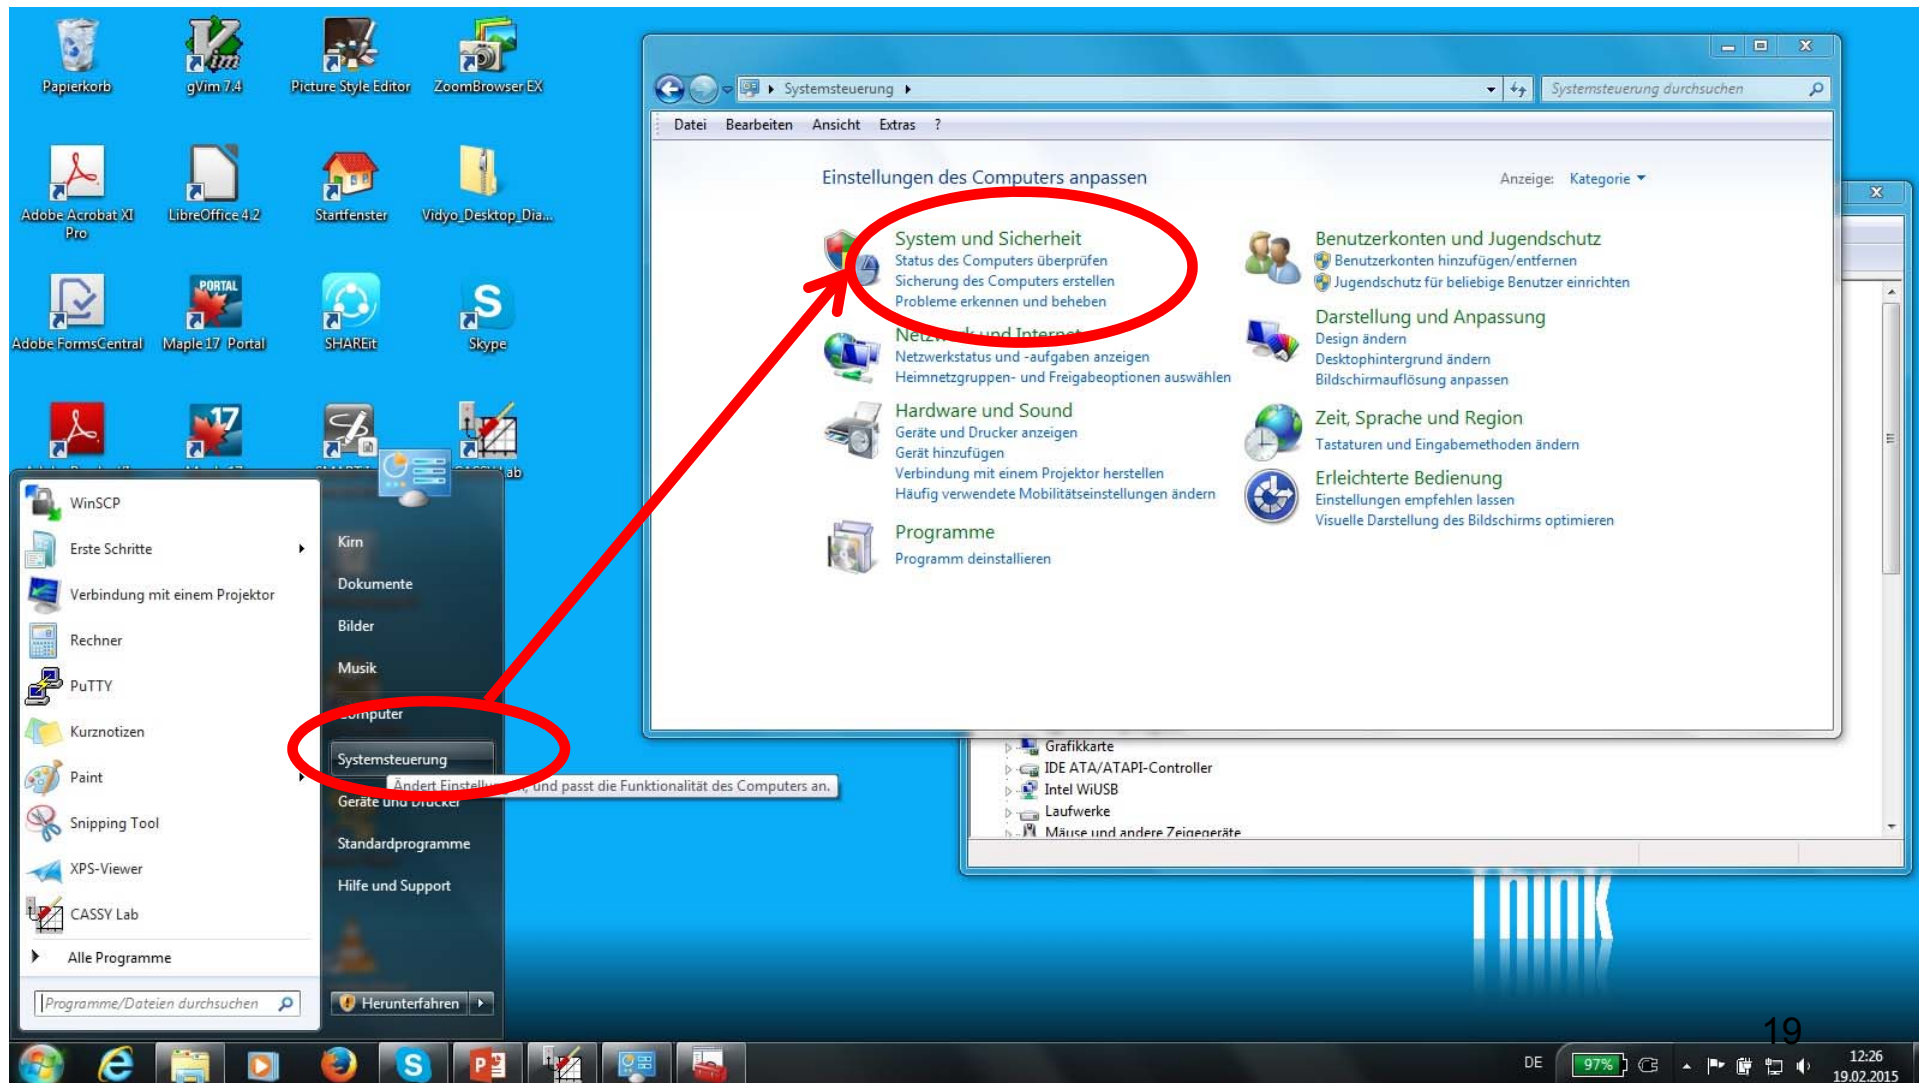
Papierkorb
gVim 7.4
Picture Style Editor
ZoomBrowser EX
Adobe Acrobat XI Pro
LibreOffice 4.2
Startfenster
Vidyo_Desktop_Dia...
Adobe FormsCentral
Maple 17 Portal
SHAREit
Skype

Systemsteuerung
Systemsteuerung durchsuchen
Datei Bearbeiten Ansicht Extras ?

Einstellungen des Computers anpassen
Anzeige: Kategorie

System und Sicherheit
Status des Computers überprüfen
Sicherung des Computers erstellen
Probleme erkennen und beheben

Netzwerk und Internet
Netzwerkstatus und -aufgaben anzeigen
Heimnetzgruppen- und Freigabeoptionen auswählen

Hardware und Sound
Geräte und Drucker anzeigen
Gerät hinzufügen
Verbindung mit einem Projektor herstellen
Häufig verwendete Mobilitätseinstellungen ändern

Programme
Programm deinstallieren

Benutzerkonten und Jugendschutz
Benutzerkonten hinzufügen/entfernen
Jugendschutz für beliebige Benutzer einrichten

Darstellung und Anpassung
Design ändern
Desktophintergrund ändern
Bildschirmauflösung anpassen

Zeit, Sprache und Region
Tastaturen und Eingabemethoden ändern

Erleichterte Bedienung
Einstellungen empfehlen lassen
Visuelle Darstellung des Bildschirms optimieren

WinSCP
Erste Schritte
Verbindung mit einem Projektor
Rechner
PuTTY
Kurznotizen
Paint
Snipping Tool
XPS-Viewer
CASSY Lab
Alle Programme
Programme/Dateien durchsuchen

Kirn
Dokumente
Bilder
Musik
Computer
Systemsteuerung
Geräte und Drucker
Standardprogramme
Hilfe und Support
Herunterfahren

Ändert Einstell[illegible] und passt die Funktionalität des Computers an.

Grafikkarte
IDE ATA/ATAPI-Controller
Intel WiUSB
Laufwerke
Mäuse und andere Zeigegeräte

19
DE 97% 12:26 19.02.2015